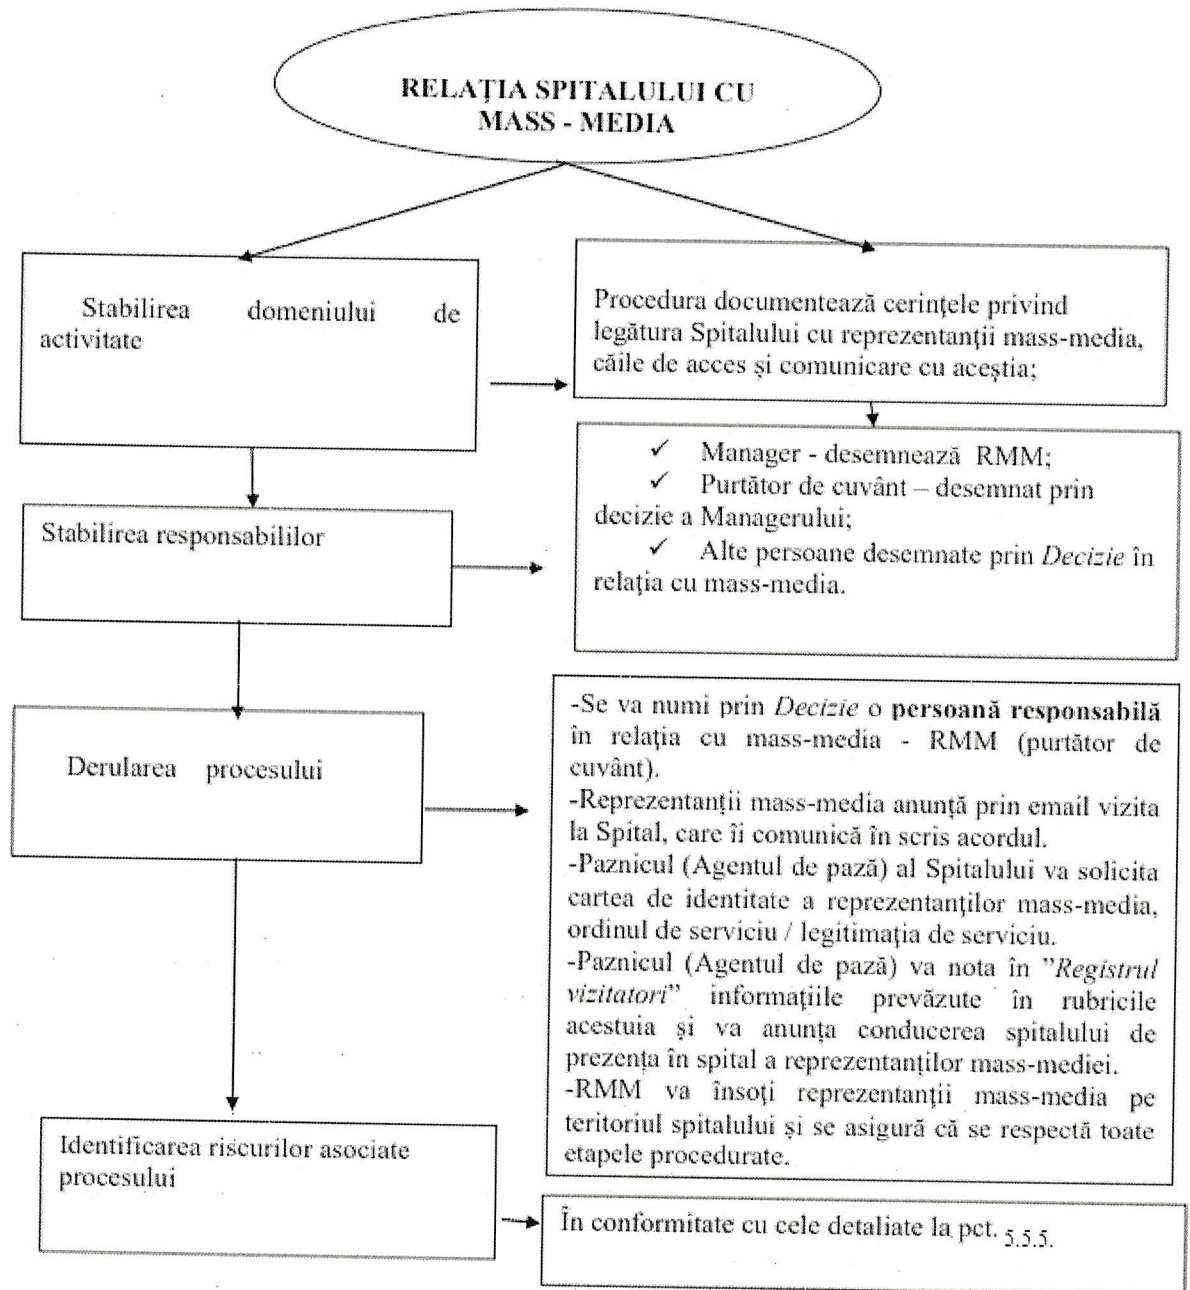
RELAȚIA SPITALULUI CU MASS - MEDIA

Stabilirea domeniului de activitate

Procedura documentează cerințele privind legătura Spitalului cu reprezentanții mass-media, căile de acces și comunicare cu aceștia;

Stabilirea responsabililor

✓ Manager - desemnează RMM;
✓ Purtător de cuvânt – desemnat prin decizie a Managerului;
✓ Alte persoane desemnate prin *Decizie* în relația cu mass-media.

Derularea procesului

-Se va numi prin *Decizie* o **persoană responsabilă** în relația cu mass-media - RMM (purtător de cuvânt).
-Reprezentanții mass-media anunță prin email vizita la Spital, care îi comunică în scris acordul.
-Paznicul (Agentul de pază) al Spitalului va solicita cartea de identitate a reprezentanților mass-media, ordinul de serviciu / legitimația de serviciu.
-Paznicul (Agentul de pază) va nota în "*Registrul vizitatori*" informațiile prevăzute în rubricile acestuia și va anunța conducerea spitalului de prezența în spital a reprezentanților mass-mediei.
-RMM va însoți reprezentanții mass-media pe teritoriul spitalului și se asigură că se respectă toate etapele procedurate.

Identificarea riscurilor asociate procesului

În conformitate cu cele detaliate la pct. 5.5.5.